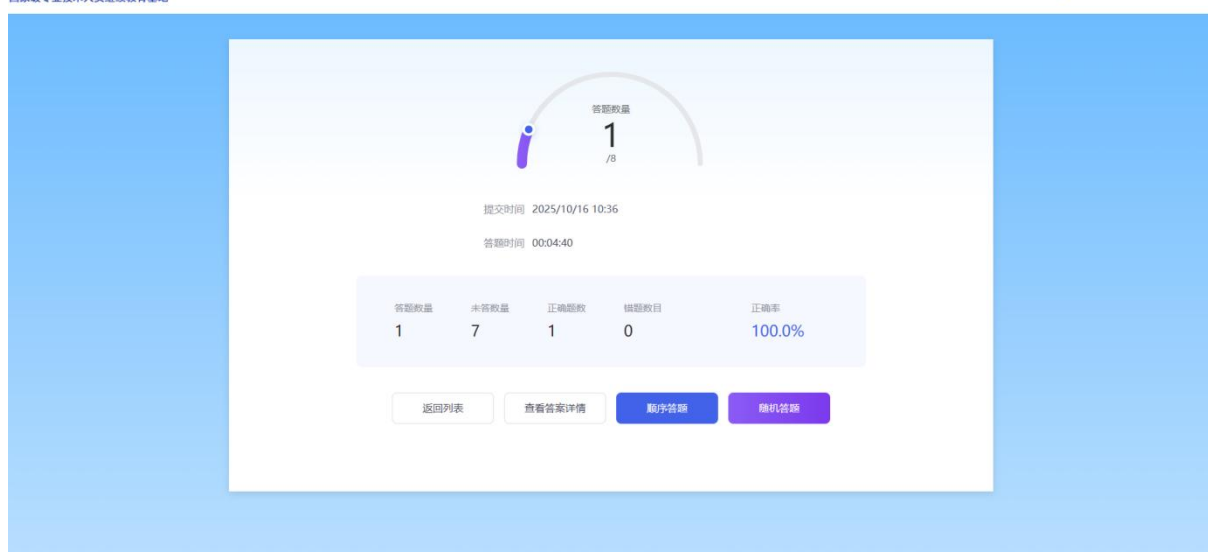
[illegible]

答题数量
1
/8

提交时间 2025/10/16 10:36

答题时间 00:04:40

| 答题数量 | 未答数量 | 正确题数 | 错题数目 | 正确率 |
|---|---|---|---|---|
| 1 | 7 | 1 | 0 | 100.0% |

返回列表 查看答案详情 顺序答题 随机答题